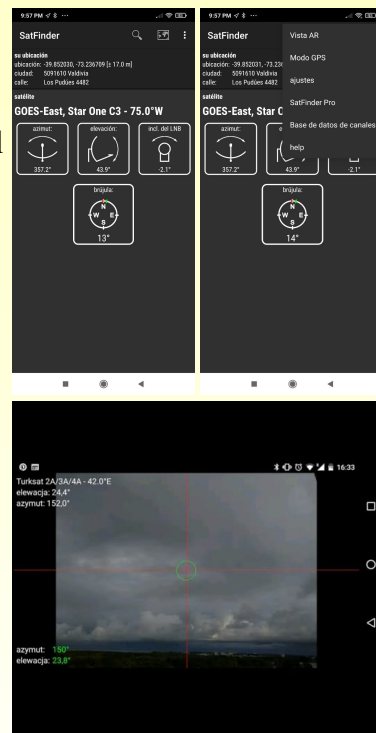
9:57 PM
SatFinder
su ubicación
ubicación: -39.852030, -73.236709 [± 17.0 m]
ciudad: 5091610 Valdivia
calle: Los Pudúes 4482
satélite
GOES-East, Star One C3 - 75.0°W
azimut:
357.2°
elevación:
43.9°
incl. del LNB
-2.1°
brújula:
N
W E
S
13°

9:57 PM
SatFinder
su ubicación
ubicación: -39.852031, -73.23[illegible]
ciudad: 5091610 Valdivia
calle: Los Pudúes 4482
satélite
GOES-East, Star C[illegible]
azimut:
357.2°
43.9°
-2.1°
brújula:
N
W E
S
14°
Vista AR
Modo GPS
ajustes
SatFinder Pro
Base de datos de canales
help

16:33
Turksat 2A/3A/4A - 42.0°E
elewacja: 24.4°
azymut: 152.0°
azymut: 150°
elewacja: 23.8°